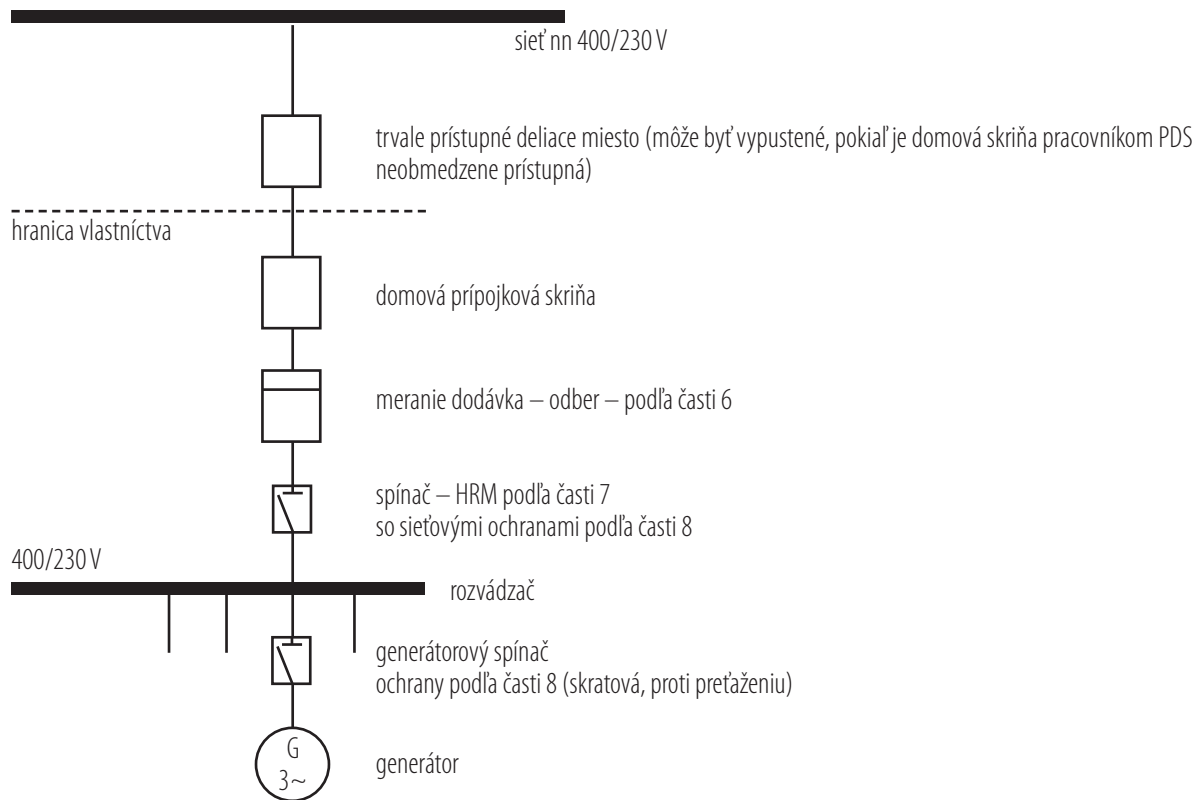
sieť nn 400/230 V

trvale prístupné deliace miesto (môže byť vypustené, pokiaľ je domová skriňa pracovníkom PDS neobmedzene prístupná)

hranica vlastníctva

domová prípojková skriňa

meranie dodávka – odber – podľa časti 6

spínač – HRM podľa časti 7
so sieťovými ochranami podľa časti 8

400/230 V

rozvádzač

generátorový spínač
ochrany podľa časti 8 (skratová, proti preťaženiu)

G
3~

generátor